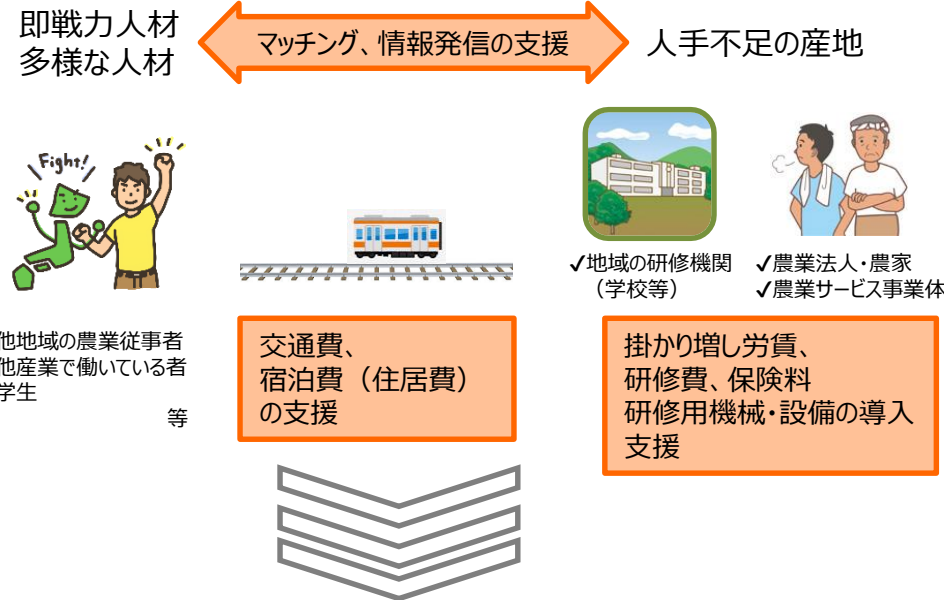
即戦力人材
多様な人材

マッチング、情報発信の支援

人手不足の産地

Fight!

✓地域の研修機関（学校等）

✓農業法人・農家
✓農業サービス事業体

他地域の農業従事者
他産業で働いている者
学生
等

交通費、
宿泊費（住居費）
の支援

掛かり増し労賃、
研修費、保険料
研修用機械・設備の導入
支援